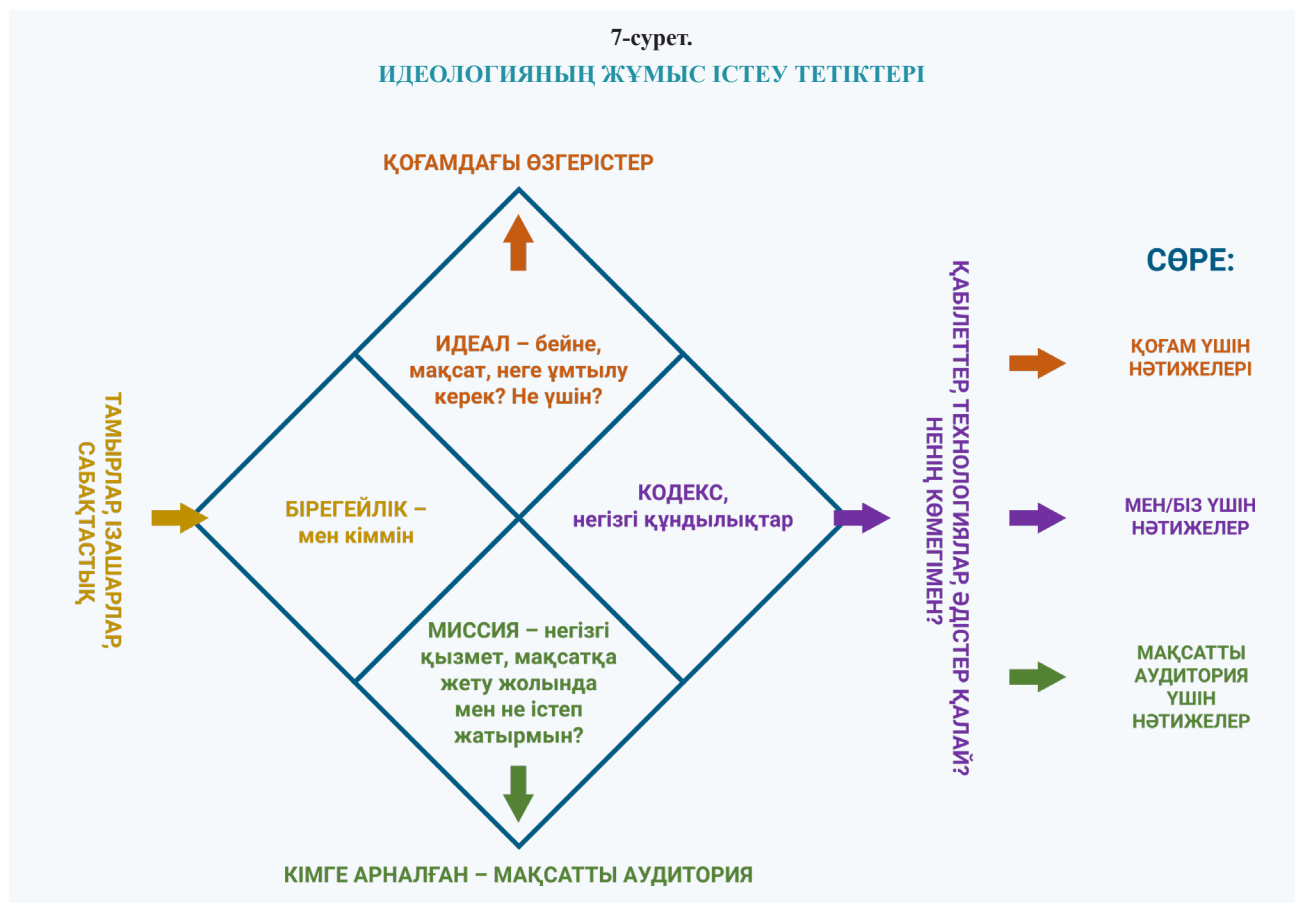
7-сурет.
ИДЕОЛОГИЯНЫҢ ЖҰМЫС ІСТЕУ ТЕТІКТЕРІ

ҚОҒАМДАҒЫ ӨЗГЕРІСТЕР

ТАМЫРЛАР, ІЗАШАРЛАР, САБАҚТАСТЫҚ

ИДЕАЛ – бейне, мақсат, неге ұмтылу керек? Не үшін?

БІРЕГЕЙЛІК – мен кіммін

КОДЕКС, негізгі құндылықтар

МИССИЯ – негізгі қызмет, мақсатқа жету жолында мен не істеп жатырмын?

КІМГЕ АРНАЛҒАН – МАҚСАТТЫ АУДИТОРИЯ

ҚАБІЛЕТТЕР, ТЕХНОЛОГИЯЛАР, ӘДІСТЕР ҚАЛАЙ? НЕНІҢ КӨМЕГІМЕН?

СӨРЕ:

ҚОҒАМ ҮШІН НӘТИЖЕЛЕРІ

МЕН/БІЗ ҮШІН НӘТИЖЕЛЕР

МАҚСАТТЫ АУДИТОРИЯ ҮШІН НӘТИЖЕЛЕР